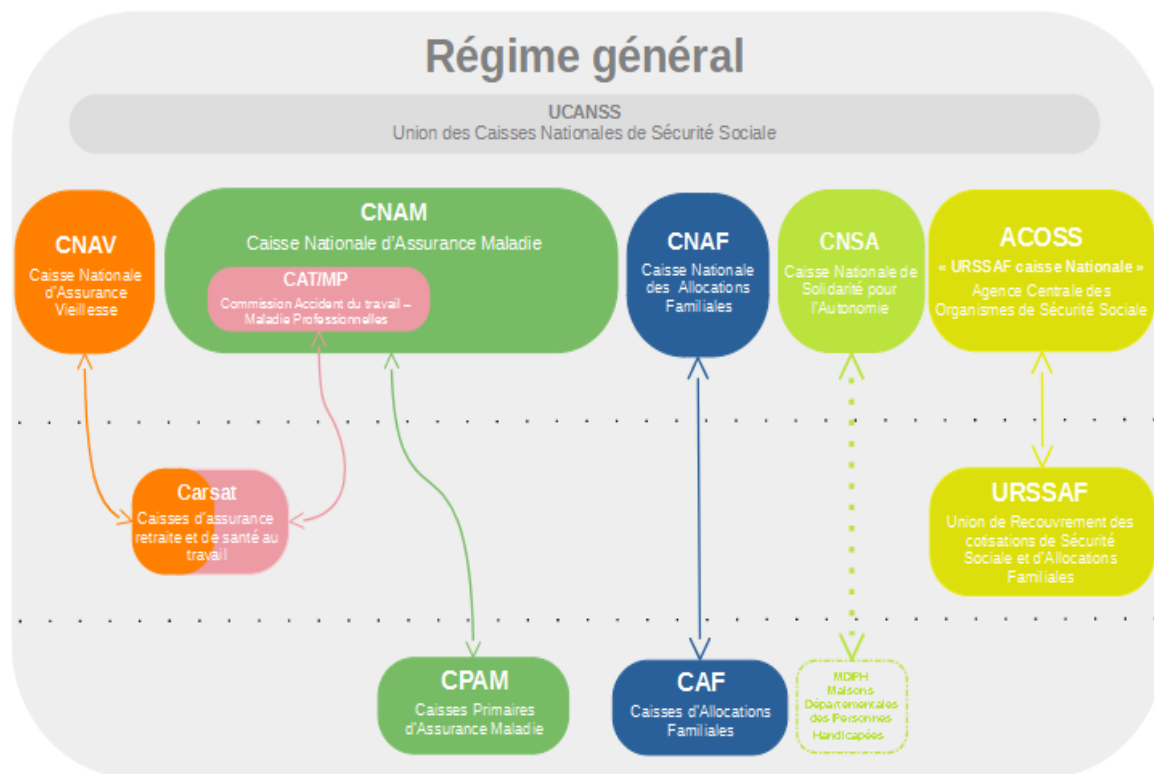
Régime général

UCANSS
Union des Caisses Nationales de Sécurité Sociale

CNAV
Caisse Nationale d'Assurance Vieillesse

CNAM
Caisse Nationale d'Assurance Maladie

CAT/MP
Commission Accident du travail – Maladie Professionnelles

CNAF
Caisse Nationale des Allocations Familiales

CNSA
Caisse Nationale de Solidarité pour l'Autonomie

ACOSS
« URSSAF caisse Nationale »
Agence Centrale des Organismes de Sécurité Sociale

Carsat
Caisses d'assurance retraite et de santé au travail

URSSAF
Union de Recouvrement des cotisations de Sécurité Sociale et d'Allocations Familiales

CPAM
Caisses Primaires d'Assurance Maladie

CAF
Caisses d'Allocations Familiales

MDPH
Maisons Départementales des Personnes Handicapées